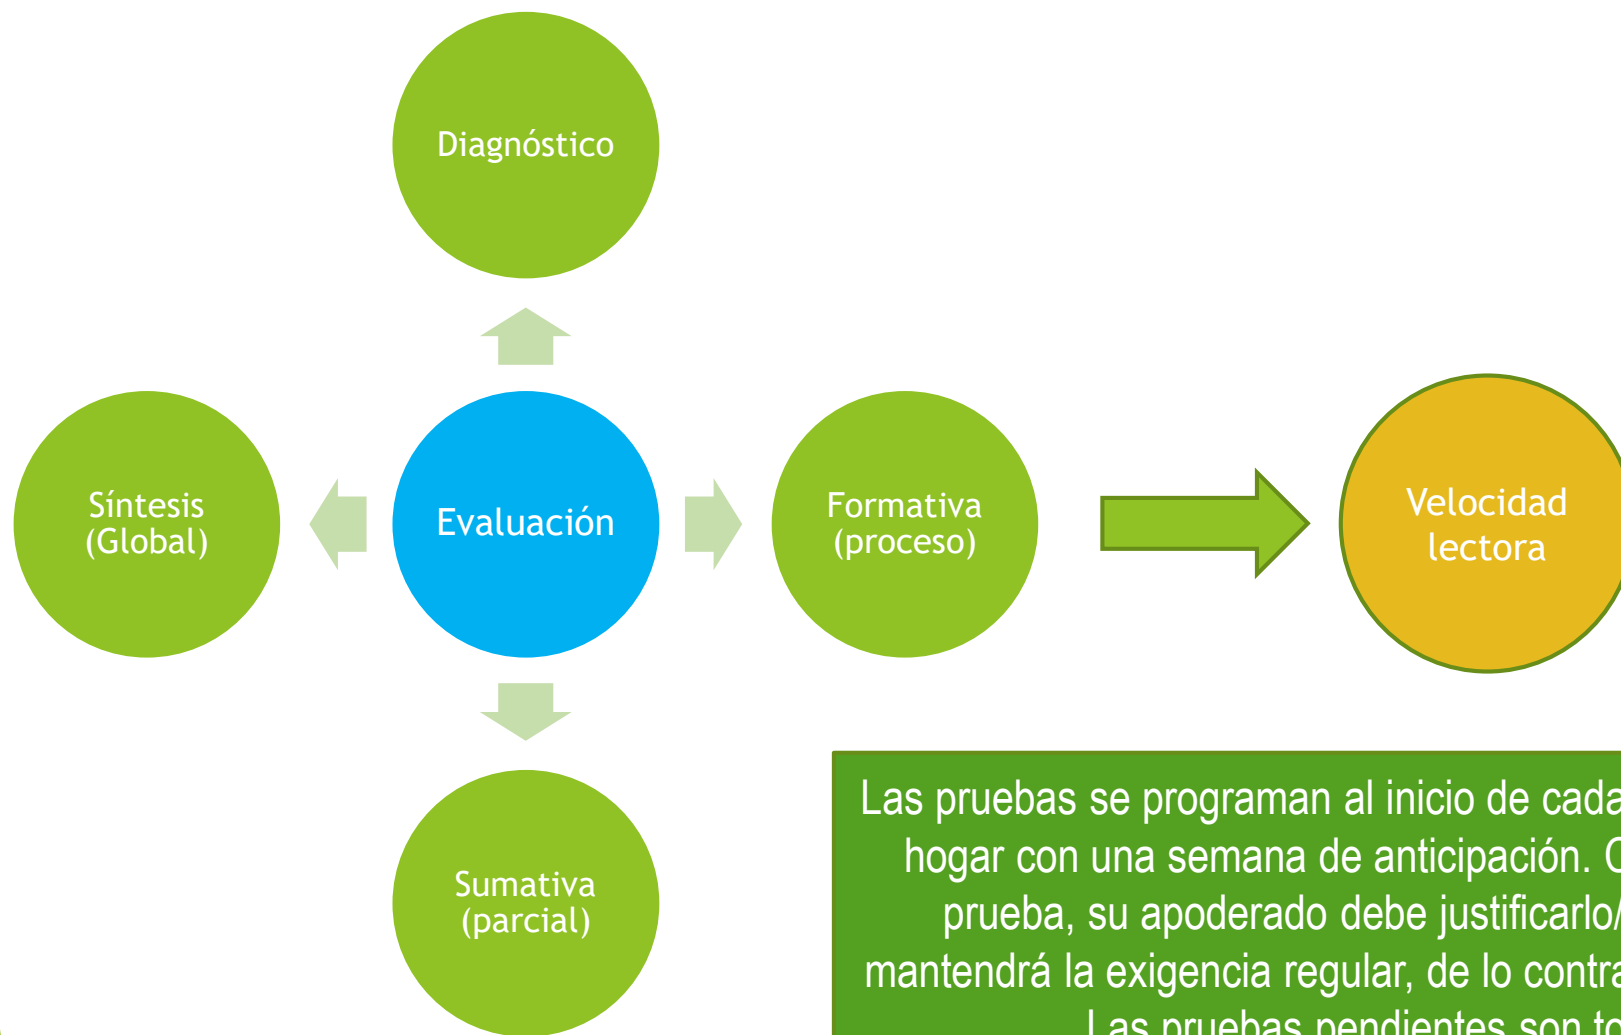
Diagnóstico

Síntesis (Global)

Evaluación

Formativa (proceso)

Velocidad lectora

Sumativa (parcial)

Las pruebas se programan al inicio de cada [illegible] hogar con una semana de anticipación. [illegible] prueba, su apoderado debe justificarlo/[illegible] mantendrá la exigencia regular, de lo contra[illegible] Las pruebas pendientes son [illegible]